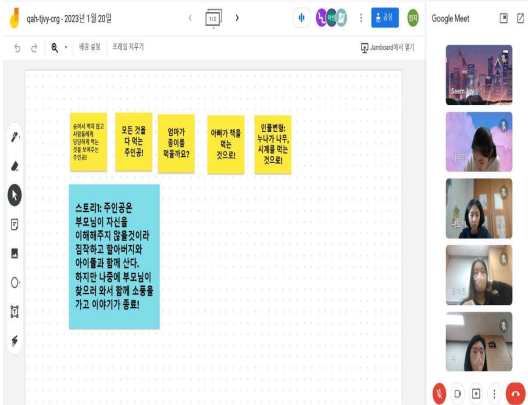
qah-tjvy-crg - 2023년 1월 20일

1/2

공유

배경 설정

프레임 지우기

Jamboard에서 열기

Google Meet

Seem.joy

숨어서 책에 맡고 사람들에게 당당하게 먹는 것을 보여주는 주인공!

모든 것을 다 먹는 주인공!

엄마가 종이를 먹을까요?

아빠가 책을 먹는 것으로!

인물변형: 누나가 나무, 시계를 먹는 것으로!

스토리1: 주인공은 부모님이 자신을 이해해주지 않을것이라 짐작하고 할아버지와 아이들과 함께 산다. 하지만 나중에 부모님이 찾으러 와서 함께 소풍을 가고 이야기가 종료!